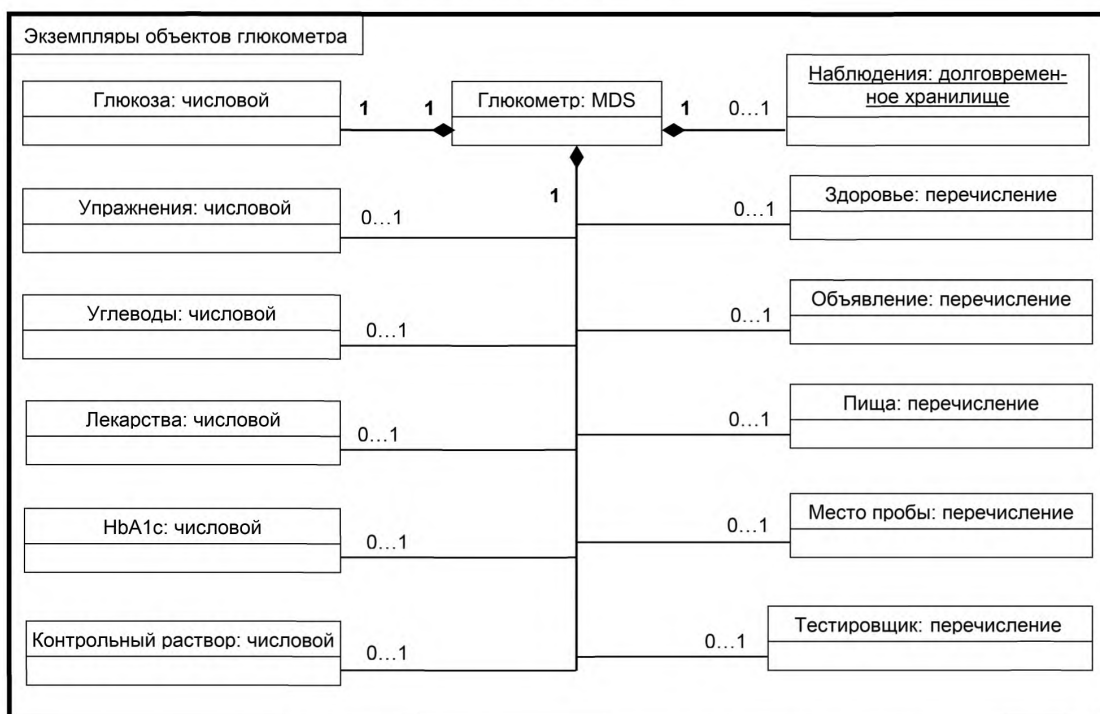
Экземпляры объектов глюкометра

Глюкоза: числовой

1

1

Глюкометр: MDS

1

0…1

Наблюдения: долговременное хранилище

1

Упражнения: числовой

0…1

0…1

Здоровье: перечисление

Углеводы: числовой

0…1

0…1

Объявление: перечисление

Лекарства: числовой

0…1

0…1

Пища: перечисление

HbA1c: числовой

0…1

0…1

Место пробы: перечисление

Контрольный раствор: числовой

0…1

0…1

Тестировщик: перечисление